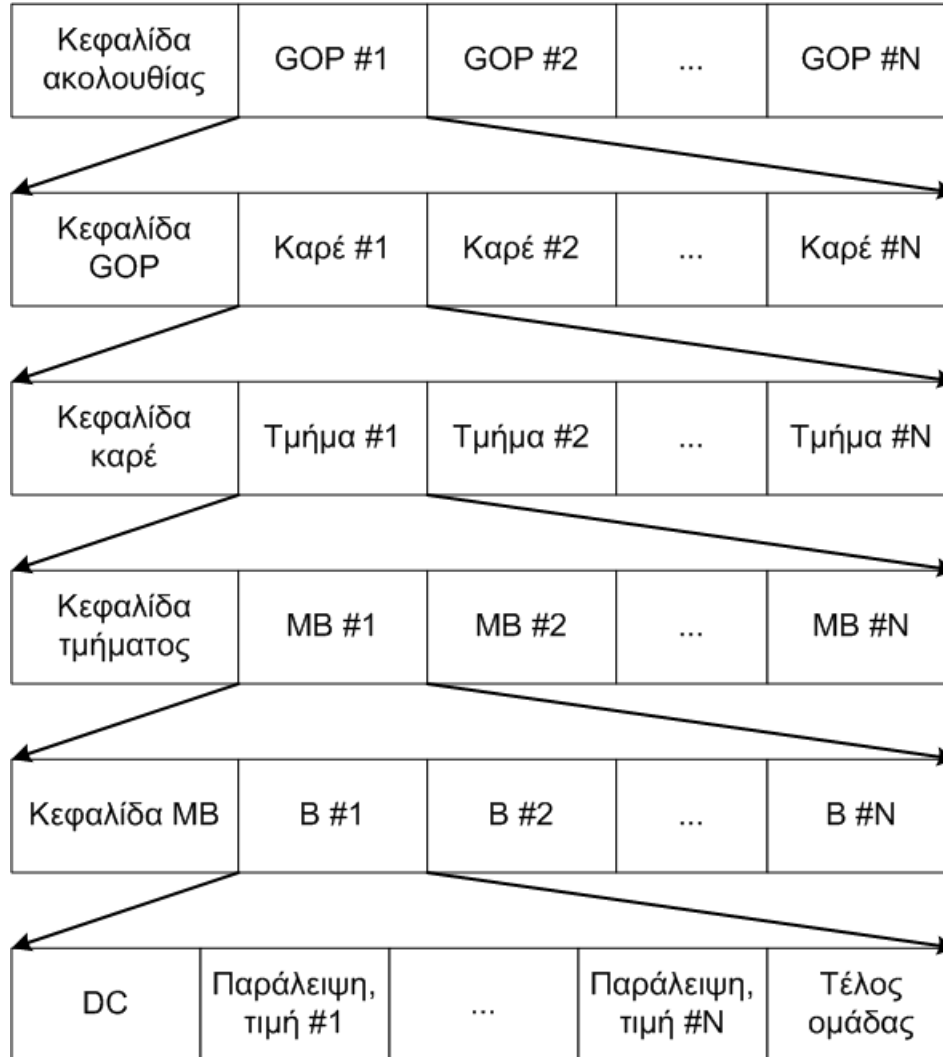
| Κεφαλίδα ακολουθίας | GOP #1 | GOP #2 | ... | GOP #N |
|---|---|---|---|---|

| Κεφαλίδα GOP | Καρέ #1 | Καρέ #2 | ... | Καρέ #N |
|---|---|---|---|---|

| Κεφαλίδα καρέ | Τμήμα #1 | Τμήμα #2 | ... | Τμήμα #N |
|---|---|---|---|---|

| Κεφαλίδα τμήματος | MB #1 | MB #2 | ... | MB #N |
|---|---|---|---|---|

| Κεφαλίδα MB | B #1 | B #2 | ... | B #N |
|---|---|---|---|---|

| DC | Παράλειψη, τιμή #1 | ... | Παράλειψη, τιμή #N | Τέλος ομάδας |
|---|---|---|---|---|